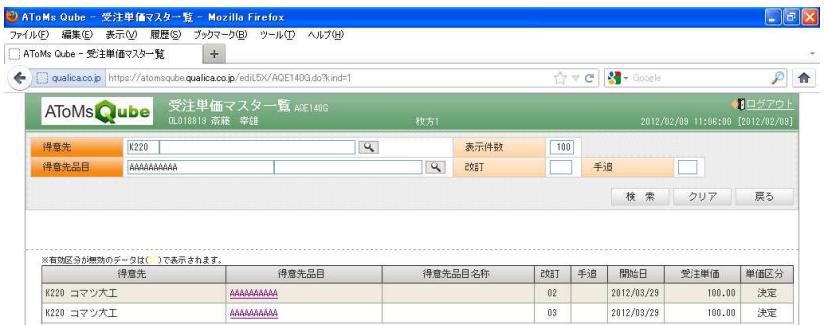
ATOMs Qube - 受注単価マスター一覧 - Mozilla Firefox

ファイル(F) 編集(E) 表示(V) 履歴(S) ブックマーク(B) ツール(T) ヘルプ(H)

ATOMs Qube - 受注単価マスター一覧

qualica.co.jp https://atomsqube.qualica.co.jp/ediL5X/AQE140G.do?kind=1

Google

AToMs Qube 受注単価マスター一覧 AQE140G

0L018819 斎藤 幸雄 枚方1

ログアウト

2012/02/09 11:06:00 [2012/02/09]

得意先 K220

表示件数 100

得意先品目 AAAAAAAAAA

改訂

手追

検索 クリア 戻る

※有効区分が無効のデータは( )で表示されます。

| 得意先 | 得意先品目 | 得意先品目名称 | 改訂 | 手追 | 開始日 | 受注単価 | 単価区分 |
|---|---|---|---|---|---|---|---|
| K220 コマツ大工 | AAAAAAAAAA | | 02 | | 2012/03/29 | 100.00 | 決定 |
| K220 コマツ大工 | AAAAAAAAAA | | 03 | | 2012/03/29 | 100.00 | 決定 |